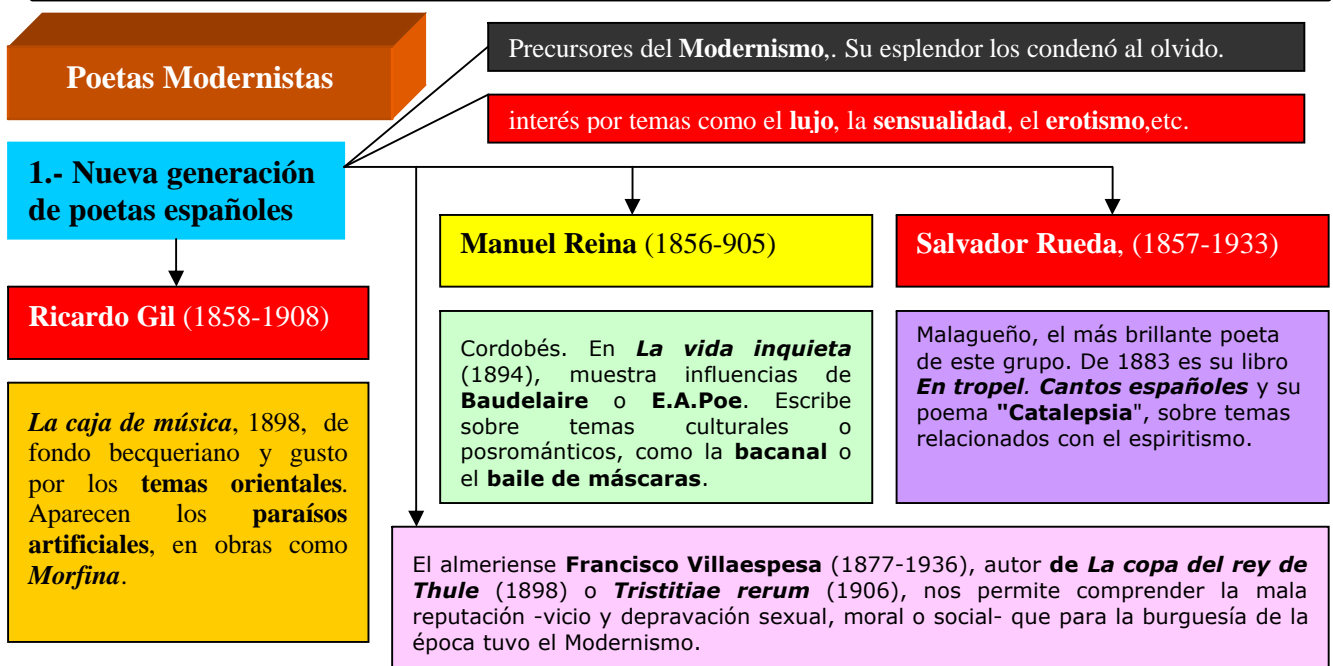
Poetas Modernistas

Precursores del **Modernismo**,. Su esplendor los condenó al olvido.

interés por temas como el **lujo**, la **sensualidad**, el **erotismo**,etc.

1.- Nueva generación de poetas españoles

Manuel Reina (1856-905)

Salvador Rueda, (1857-1933)

Ricardo Gil (1858-1908)

Cordobés. En ***La vida inquieta*** (1894), muestra influencias de **Baudelaire** o **E.A.Poe**. Escribe sobre temas culturales o posrománticos, como la **bacanal** o el **baile de máscaras**.

Malagueño, el más brillante poeta de este grupo. De 1883 es su libro ***En tropel***. ***Cantos españoles*** y su poema **"Catalepsia"**, sobre temas relacionados con el espiritismo.

*La caja de música*, 1898, de fondo becqueriano y gusto por los **temas orientales**. Aparecen los **paraísos artificiales**, en obras como *Morfina*.

El almeriense **Francisco Villaespesa** (1877-1936), autor **de *La copa del rey de Thule*** (1898) o ***Tristitiae rerum*** (1906), nos permite comprender la mala reputación -vicio y depravación sexual, moral o social- que para la burguesía de la época tuvo el Modernismo.